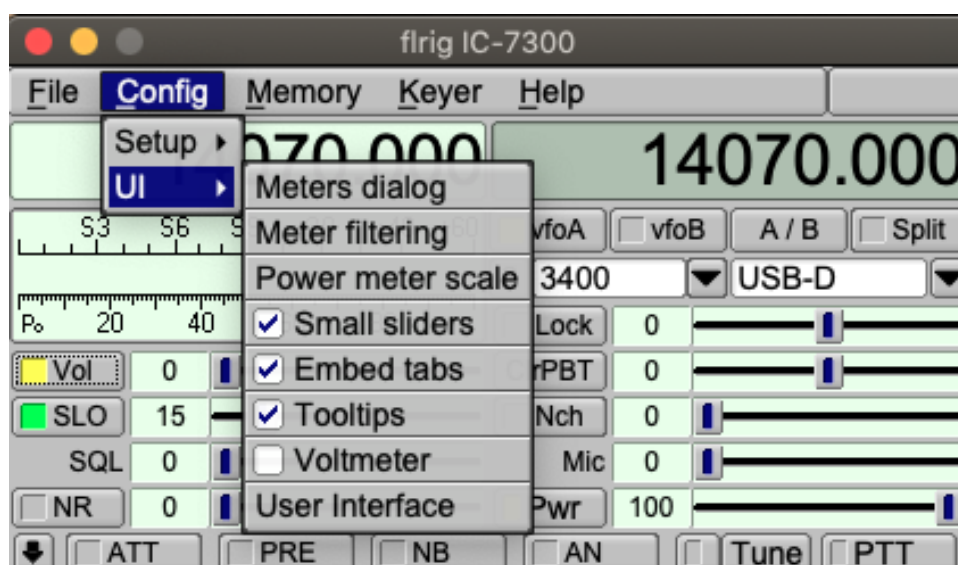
flrig IC-7300

File Config Memory Keyer Help

Setup ▸
UI ▸

Meters dialog
Meter filtering
Power meter scale
☑ Small sliders
☑ Embed tabs
☑ Tooltips
☐ Voltmeter
User Interface

14070.000

S3 S6

Po 20 40

vfoA vfoB A / B Split

3400 USB-D

Lock 0
rPBT 0
Nch 0
Mic 0
Pwr 100

Vol 0
SLO 15
SQL 0
NR 0

ATT PRE NB AN Tune PTT